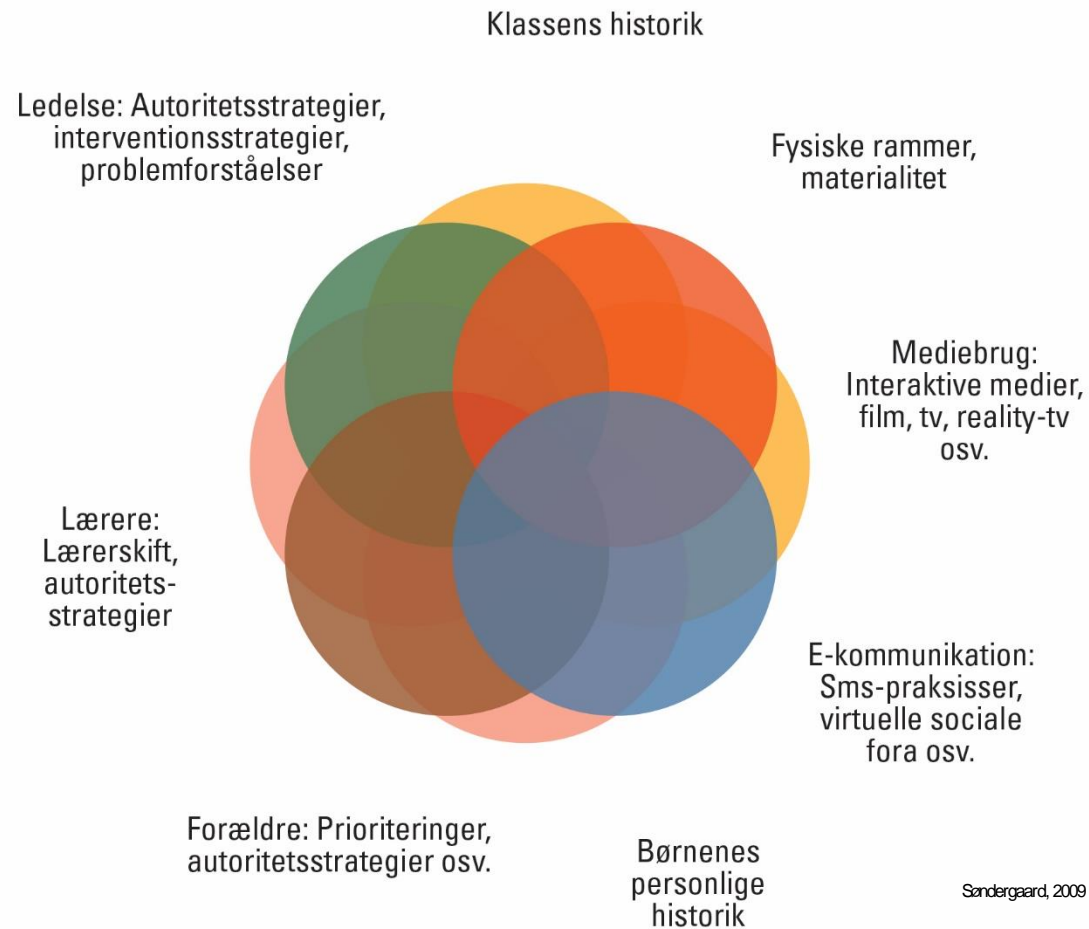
Klassens historik

Ledelse: Autoritetsstrategier, interventionsstrategier, problemforståelser

Fysiske rammer, materialitet

Mediebrug: Interaktive medier, film, tv, reality-tv osv.

Lærere: Lærerskift, autoritetsstrategier

E-kommunikation: Sms-praksisser, virtuelle sociale fora osv.

Forældre: Prioriteringer, autoritetsstrategier osv.

Børnenes personlige historik

Søndergaard, 2009